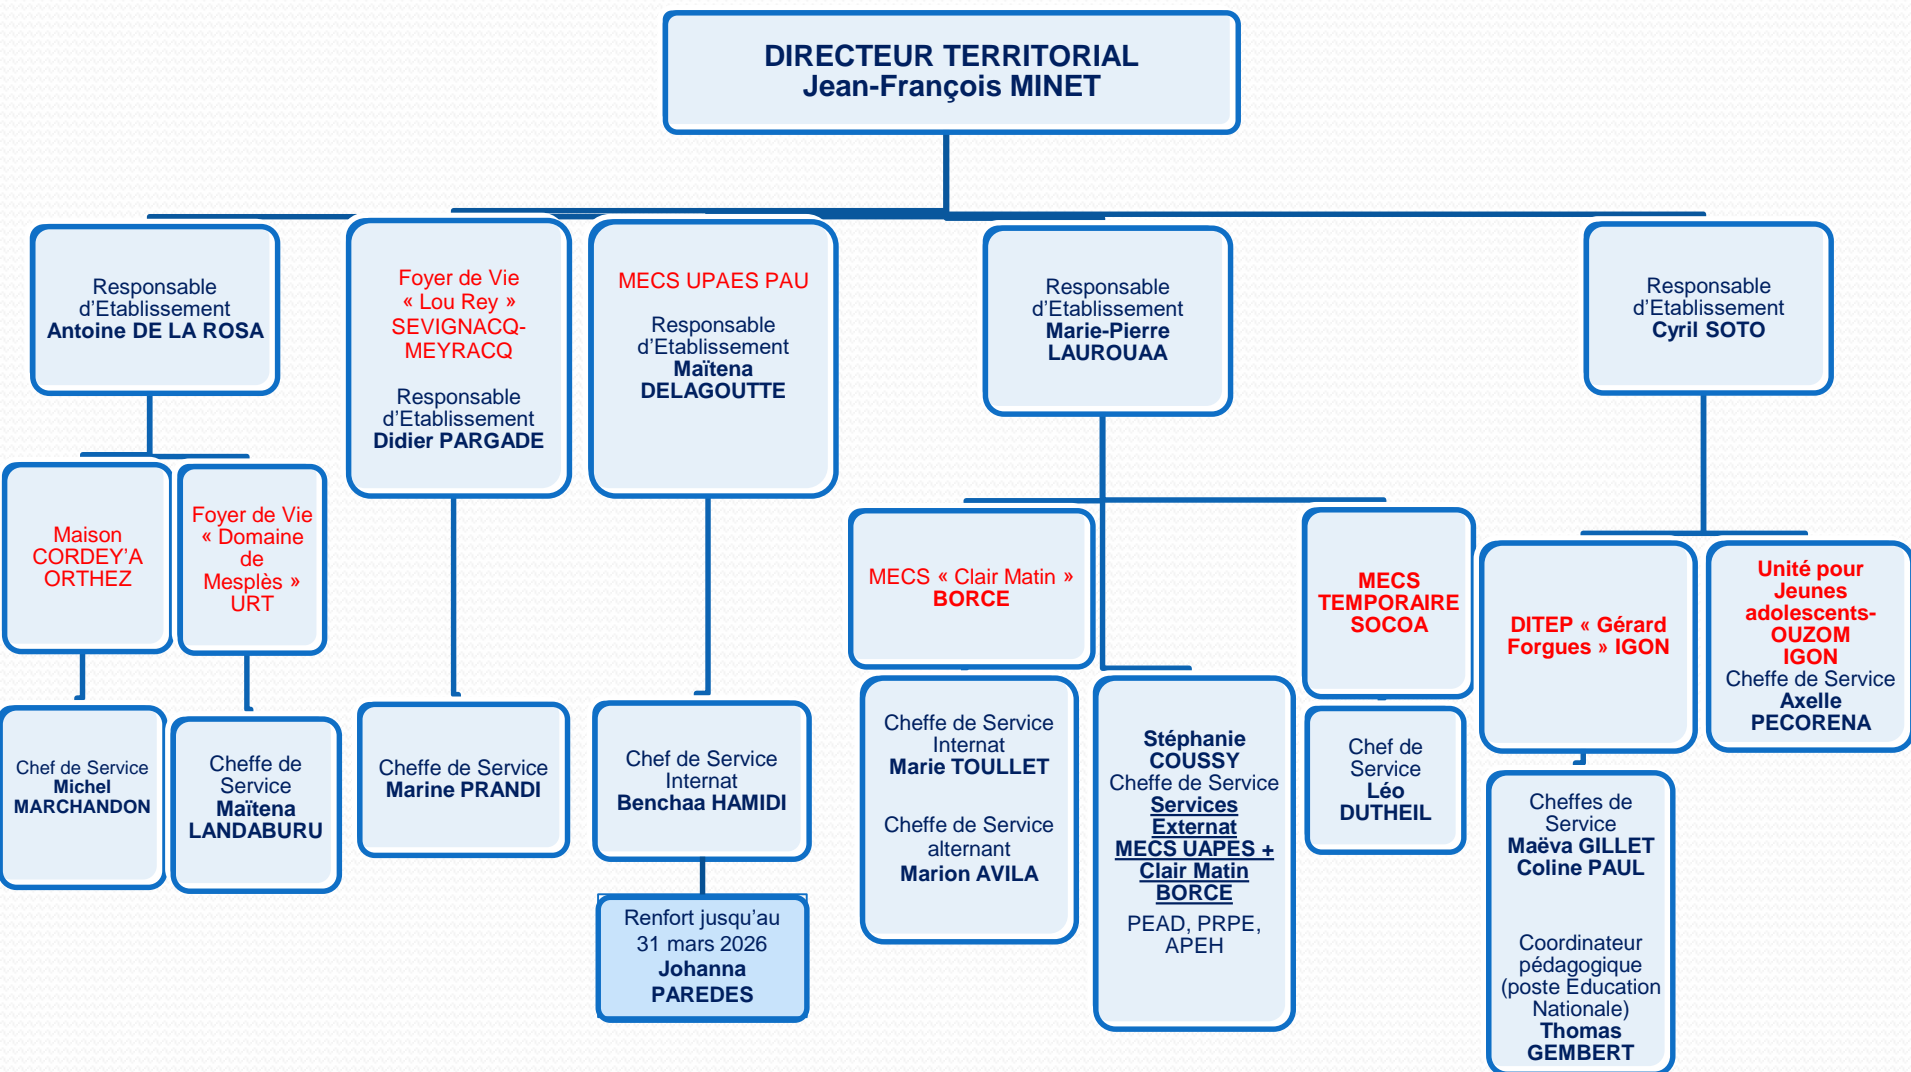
DIRECTEUR TERRITORIAL
Jean-François MINET

Responsable d’Etablissement
Antoine DE LA ROSA

Maison CORDEY’A ORTHEZ

Chef de Service
Michel MARCHANDON

Foyer de Vie « Domaine de Mesplès » URT

Cheffe de Service
Maïtena LANDABURU

Foyer de Vie « Lou Rey » SEVIGNACQ-MEYRACQ

Responsable d’Etablissement
Didier PARGADE

Cheffe de Service
Marine PRANDI

MECS UPAES PAU

Responsable d’Etablissement
Maïtena DELAGOUTTE

Chef de Service Internat
Benchaa HAMIDI

Renfort jusqu’au 31 mars 2026
Johanna PAREDES

Responsable d’Etablissement
Marie-Pierre LAUROUAA

MECS « Clair Matin » BORCE

Cheffe de Service Internat
Marie TOULLET

Cheffe de Service alternant
Marion AVILA

Stéphanie COUSSY
Cheffe de Service
Services Externat MECS UAPES + Clair Matin BORCE
PEAD, PRPE, APEH

MECS TEMPORAIRE SOCOA

Chef de Service
Léo DUTHEIL

Responsable d’Etablissement
Cyril SOTO

DITEP « Gérard Forgues » IGON

Cheffes de Service
Maëva GILLET
Coline PAUL

Coordinateur pédagogique (poste Education Nationale)
Thomas GEMBERT

Unité pour Jeunes adolescents-OUZOM IGON
Cheffe de Service
Axelle PECORENA